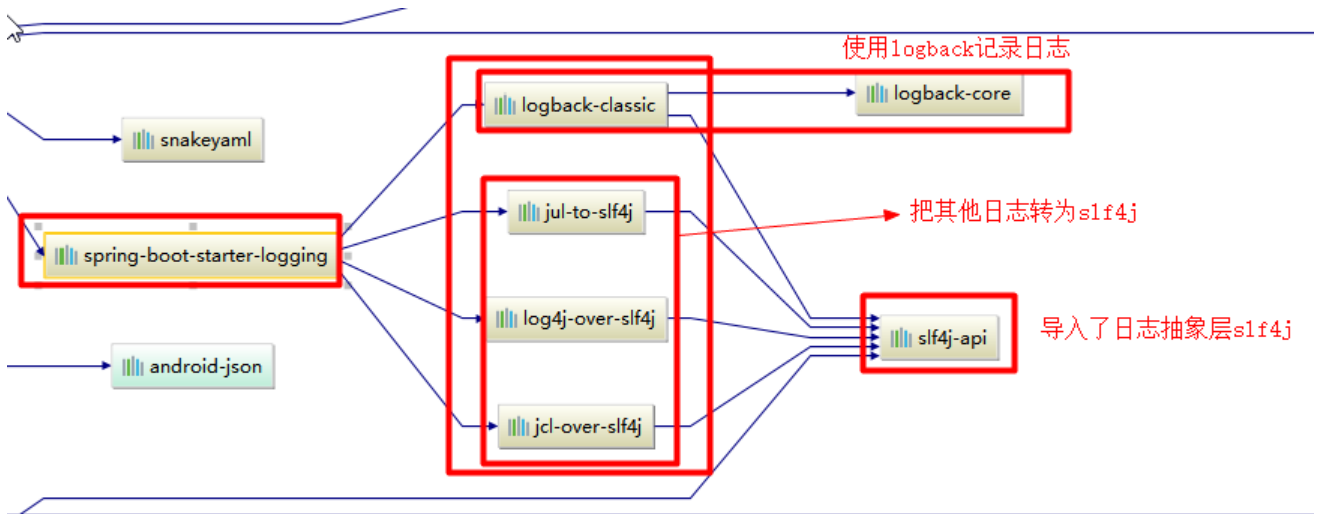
使用logback记录日志

logback-classic

logback-core

snakeyaml

jul-to-slf4j

把其他日志转为slf4j

spring-boot-starter-logging

log4j-over-slf4j

slf4j-api

导入了日志抽象层slf4j

android-json

jcl-over-slf4j